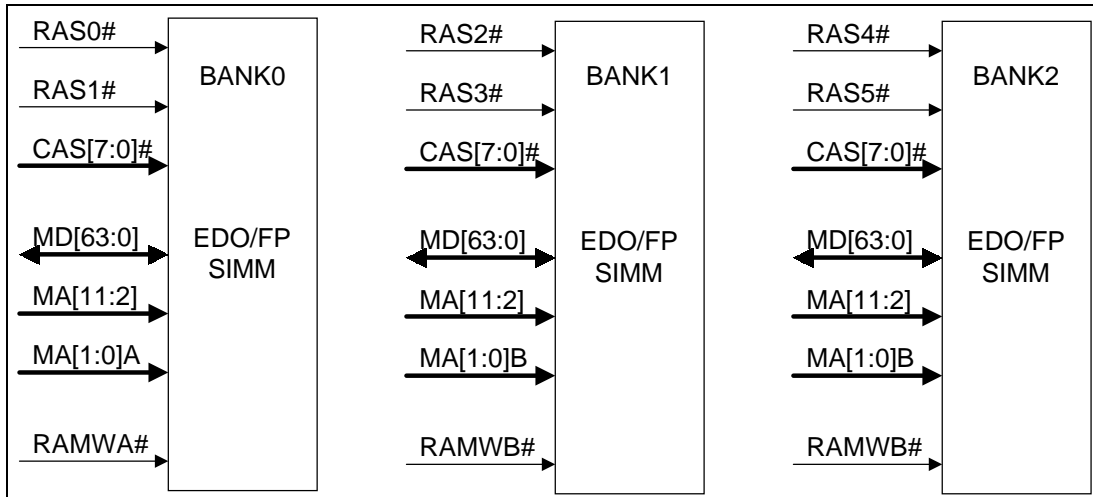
RAS0#
RAS1#
CAS[7:0]#
MD[63:0]
MA[11:2]
MA[1:0]A
RAMWA#

BANK0

EDO/FP
SIMM

RAS2#
RAS3#
CAS[7:0]#
MD[63:0]
MA[11:2]
MA[1:0]B
RAMWB#

BANK1

EDO/FP
SIMM

RAS4#
RAS5#
CAS[7:0]#
MD[63:0]
MA[11:2]
MA[1:0]B
RAMWB#

BANK2

EDO/FP
SIMM